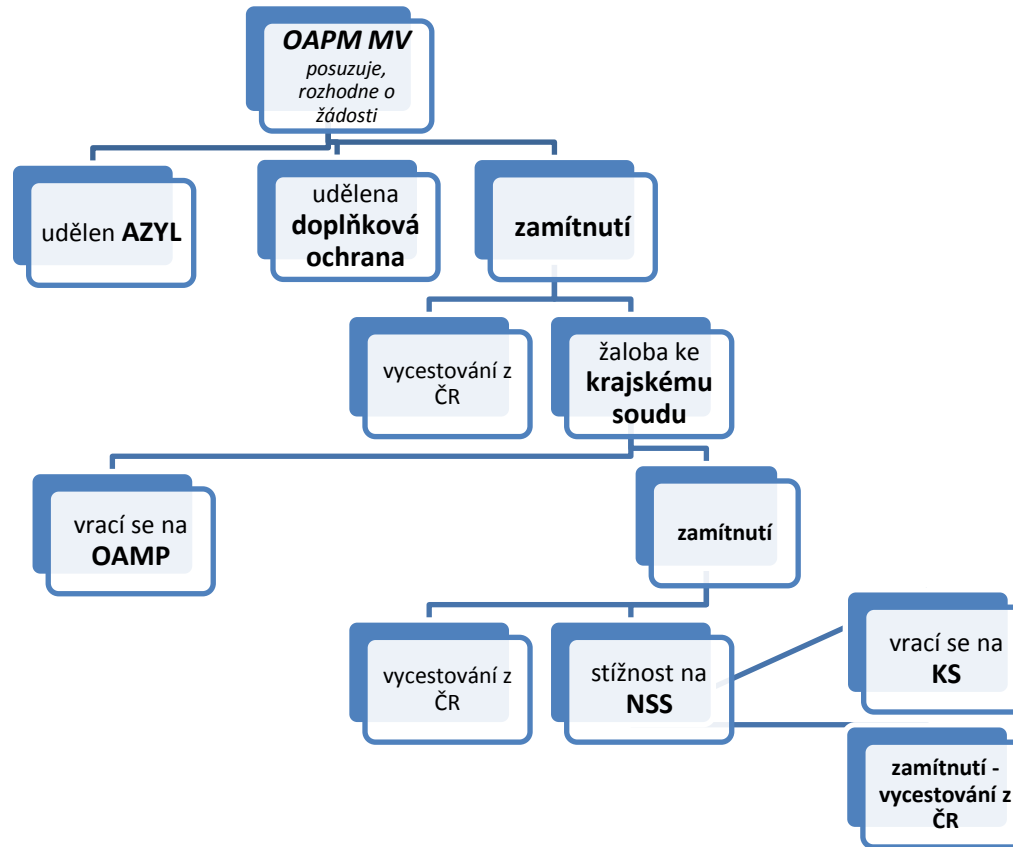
**OAPM MV**
*posuzuje, rozhodne o žádosti*

udělen **AZYL**

udělena **doplňková ochrana**

**zamítnutí**

vycestování z ČR

žaloba ke **krajskému soudu**

vrací se na **OAMP**

**zamítnutí**

vycestování z ČR

stížnost na **NSS**

vrací se na **KS**

**zamítnutí - vycestování z ČR**